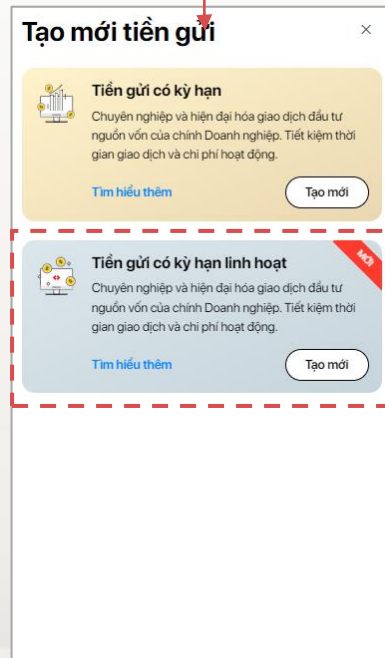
Tạo mới tiền gửi

×

Tiền gửi có kỳ hạn

Chuyên nghiệp và hiện đại hóa giao dịch đầu tư nguồn vốn của chính Doanh nghiệp. Tiết kiệm thời gian giao dịch và chi phí hoạt động.

Tìm hiểu thêm

Tạo mới

MỚI

Tiền gửi có kỳ hạn linh hoạt

Chuyên nghiệp và hiện đại hóa giao dịch đầu tư nguồn vốn của chính Doanh nghiệp. Tiết kiệm thời gian giao dịch và chi phí hoạt động.

Tìm hiểu thêm

Tạo mới